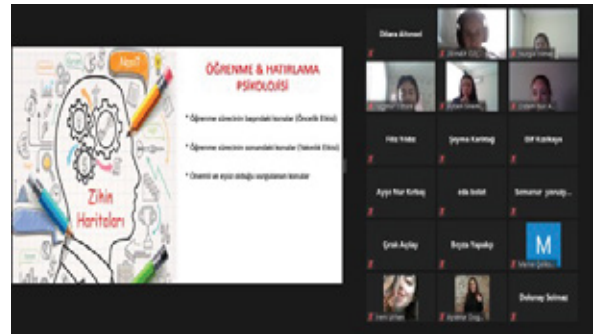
Neo?

Zihin Haritaları

ÖĞRENME & HATIRLAMA PSİKOLOJİSİ

• Öğrenme sürecinin başındaki konular (Öncelik Etkisi)

• Öğrenme sürecinin sonundaki konular (Yenilik Etkisi)

• Önemli ve ilginç olduğu vurgulanan konular

Dilara Akmeşe

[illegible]

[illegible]

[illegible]

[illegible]

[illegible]

Filiz Yıldız

Şeyma Kantaş

Elif Kızılkaya

Ayşe Nur Kırbaş

eda bulut

Semanur yanaş

Çırak Açılay

Beyza Yapakçı

M

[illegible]

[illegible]

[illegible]

Deloney Selmez